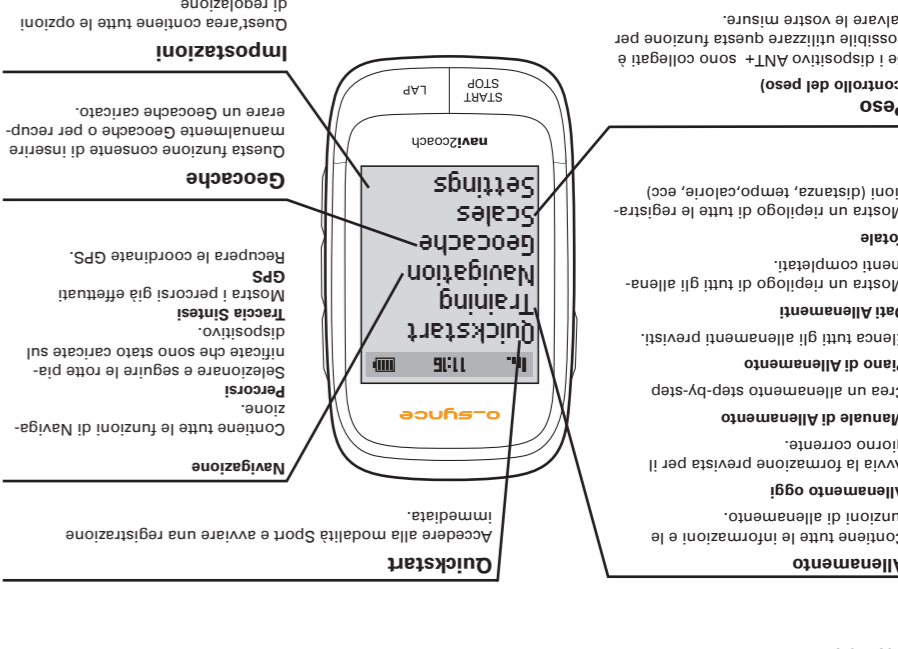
Allenamento
Contiene tutte le informazioni e le funzioni di allenamento.

Allenamento oggi
Avvia la formazione prevista per il giorno corrente.

Manuale di Allenamento
Crea un allenamento step-by-step

Piano di Allenamento
Elenca tutti gli allenamenti previsti.

Dati Allenamenti
Mostra un riepilogo di tutti gli allenamenti completati.

Totale
Mostra un riepilogo di tutte le registrazioni (distanza, tempo,calorie, ecc)

Peso
(controllo del peso)
Se i dispositivo ANT+ sono collegati è possibile utilizzare questa funzione per salvare le vostre misure.

Quickstart
Accedere alla modalità Sport e avviare una registrazione immediata.

Navigazione
Contiene tutte le funzioni di Navigazione.
Percorsi
Selezionare e seguire le rotte pianificate che sono stato caricate sul dispositivo.
Traccia Sintesi
Mostra i percorsi già effettuati
GPS
Recupera le coordinate GPS.

Geocache
Questa funzione consente di inserire manualmente Geocache o per recuperare un Geocache caricato.

Impostazioni
Quest'area contiene tutte le opzioni di regolazione

START STOP
LAP
navi2coach
11:16
Quickstart
Training
Navigation
Geocache
Scales
Settings
o-synce